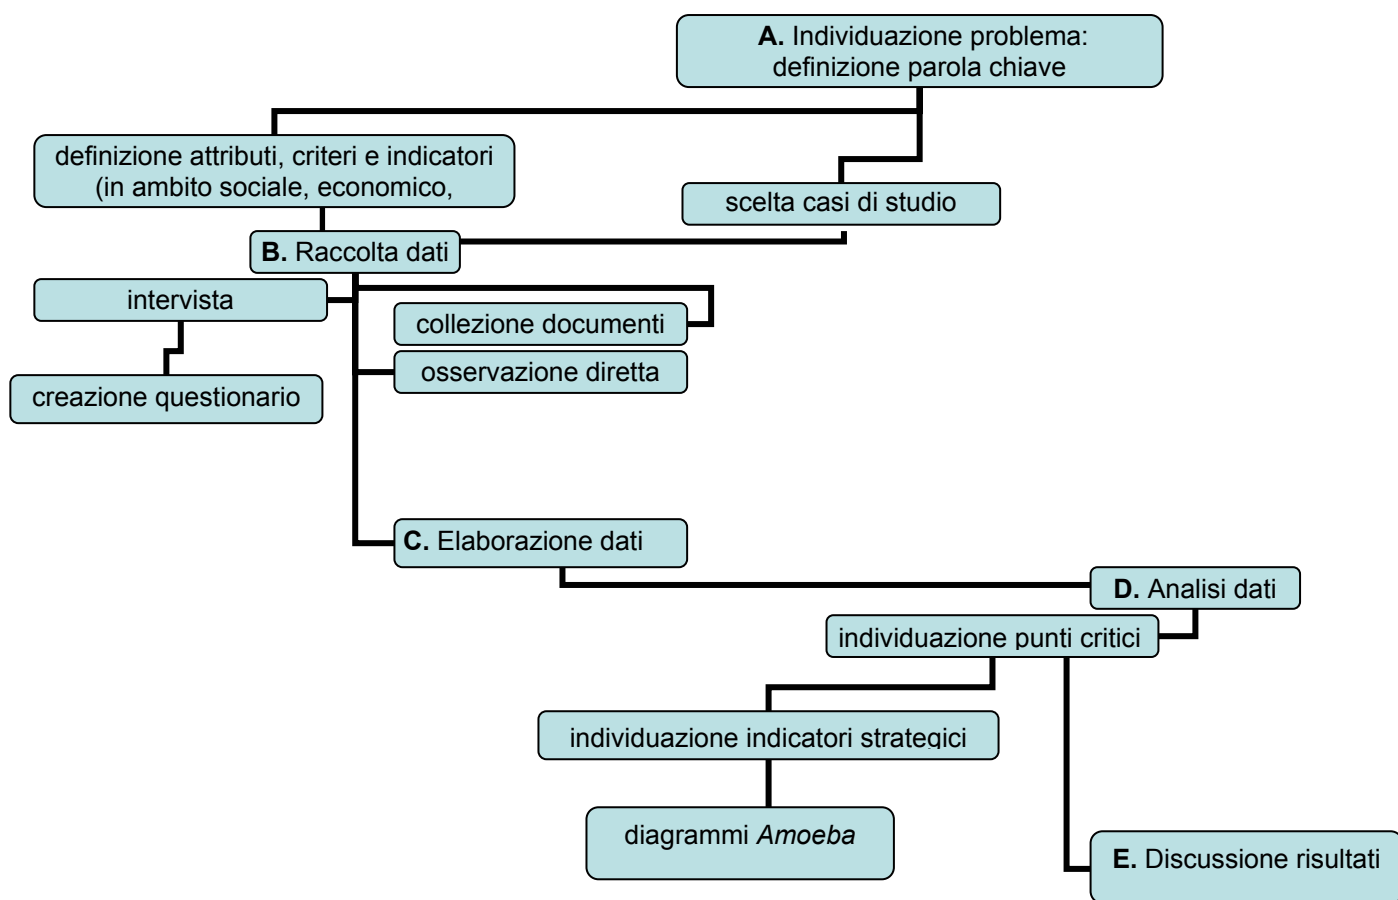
A. Individuazione problema: definizione parola chiave

definizione attributi, criteri e indicatori (in ambito sociale, economico,

scelta casi di studio

B. Raccolta dati

intervista

collezione documenti

osservazione diretta

creazione questionario

C. Elaborazione dati

D. Analisi dati

individuazione punti critici

individuazione indicatori strategici

diagrammi Amoeba

E. Discussione risultati